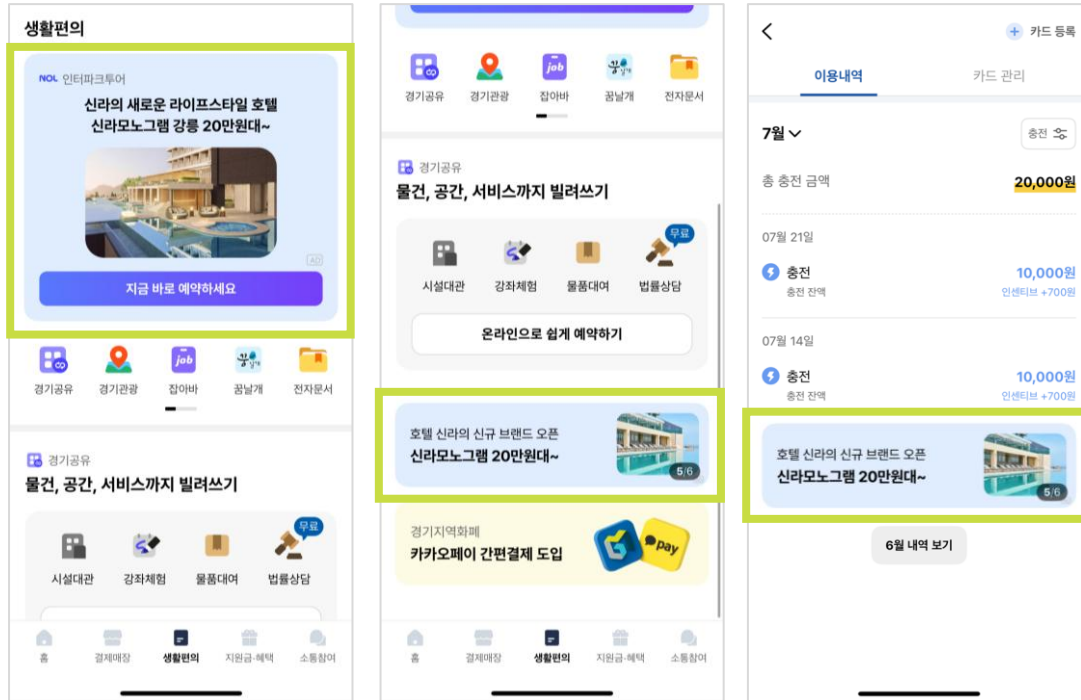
생활편의

NOL 인터파크투어

신라의 새로운 라이프스타일 호텔
신라모노그램 강릉 20만원대~

AD

지금 바로 예약하세요

경기공유 경기관광 잡아바 꿈날개 전자문서

경기공유

물건, 공간, 서비스까지 빌려쓰기

무료

시설대관 강좌체험 물품대여 법률상담

홈 결제매장 생활편의 지원금·혜택 소통참여

경기공유 경기관광 잡아바 꿈날개 전자문서

경기공유

물건, 공간, 서비스까지 빌려쓰기

무료

시설대관 강좌체험 물품대여 법률상담

온라인으로 쉽게 예약하기

호텔 신라의 신규 브랜드 오픈
신라모노그램 20만원대~

5/6

경기지역화폐
카카오페이 간편결제 도입

pay

홈 결제매장 생활편의 지원금·혜택 소통참여

<

카드 등록

이용내역 카드 관리

7월

충전

총 충전 금액 20,000원

07월 21일

충전 10,000원
충전 잔액 인센티브 +700원

07월 14일

충전 10,000원
충전 잔액 인센티브 +700원

호텔 신라의 신규 브랜드 오픈
신라모노그램 20만원대~

5/6

6월 내역 보기